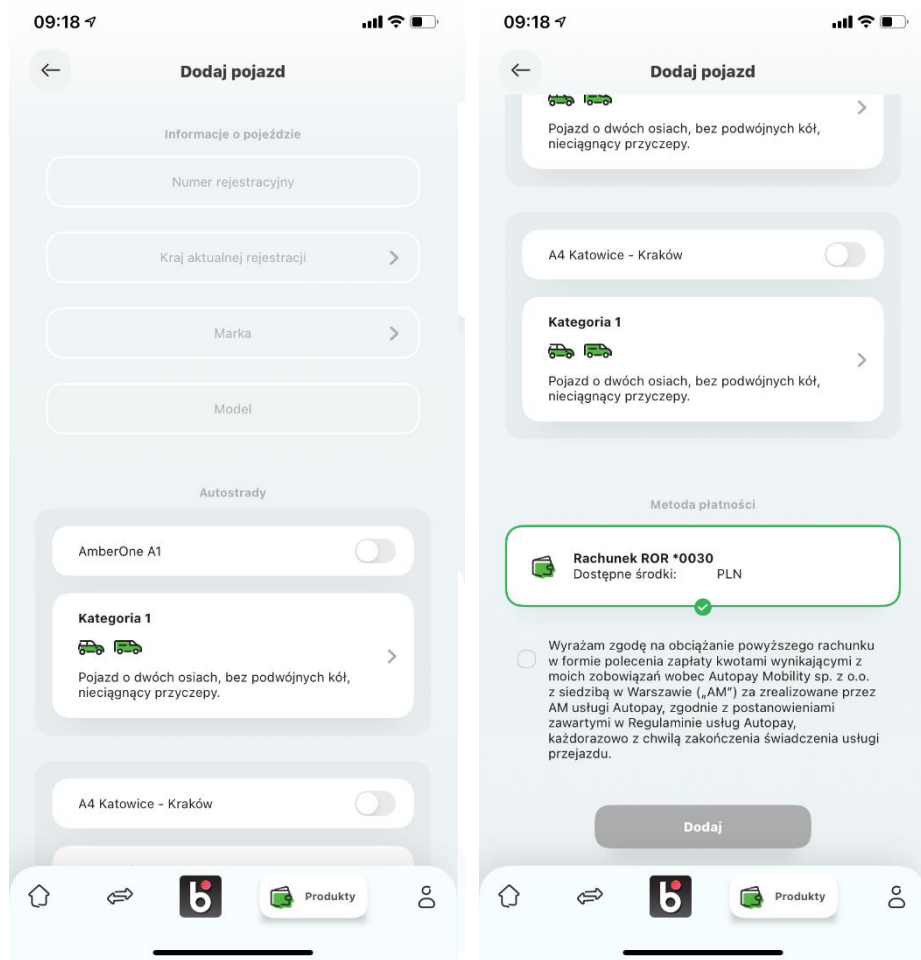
09:18

Dodaj pojazd

Informacje o pojeździe

Numer rejestracyjny

Kraj aktualnej rejestracji

Marka

Model

Autostrady

AmberOne A1

Kategoria 1

Pojazd o dwóch osiach, bez podwójnych kół, nieciągnący przyczepy.

A4 Katowice - Kraków

Produkty

09:18

Dodaj pojazd

Pojazd o dwóch osiach, bez podwójnych kół, nieciągnący przyczepy.

A4 Katowice - Kraków

Kategoria 1

Pojazd o dwóch osiach, bez podwójnych kół, nieciągnący przyczepy.

Metoda płatności

Rachunek ROR *0030
Dostępne środki: PLN

Wyrażam zgodę na obciążanie powyższego rachunku w formie polecenia zapłaty kwotami wynikającymi z moich zobowiązań wobec Autopay Mobility sp. z o.o. z siedzibą w Warszawie („AM") za zrealizowane przez AM usługi Autopay, zgodnie z postanowieniami zawartymi w Regulaminie usług Autopay, każdorazowo z chwilą zakończenia świadczenia usługi przejazdu.

Dodaj

Produkty